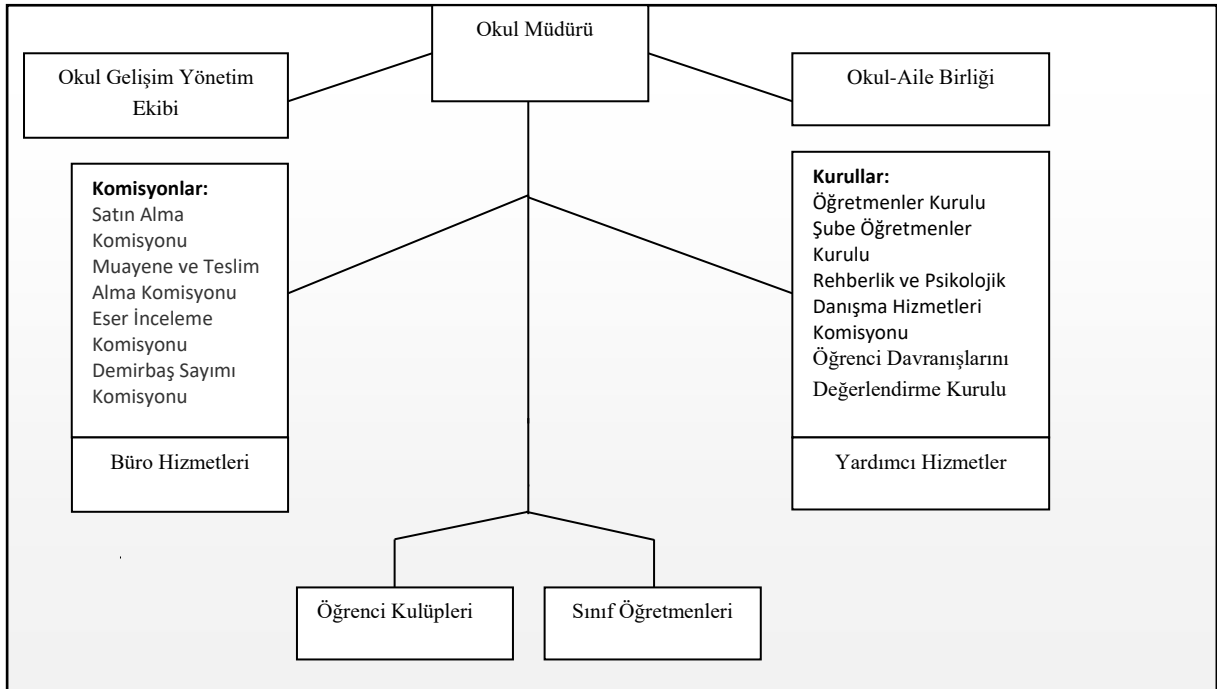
Okul Müdürü

Okul Gelişim Yönetim Ekibi

Okul-Aile Birliği

**Komisyonlar:**
Satın Alma Komisyonu
Muayene ve Teslim Alma Komisyonu
Eser İnceleme Komisyonu
Demirbaş Sayımı Komisyonu

Büro Hizmetleri

**Kurullar:**
Öğretmenler Kurulu
Şube Öğretmenler Kurulu
Rehberlik ve Psikolojik Danışma Hizmetleri Komisyonu
Öğrenci Davranışlarını Değerlendirme Kurulu

Yardımcı Hizmetler

Öğrenci Kulüpleri

Sınıf Öğretmenleri